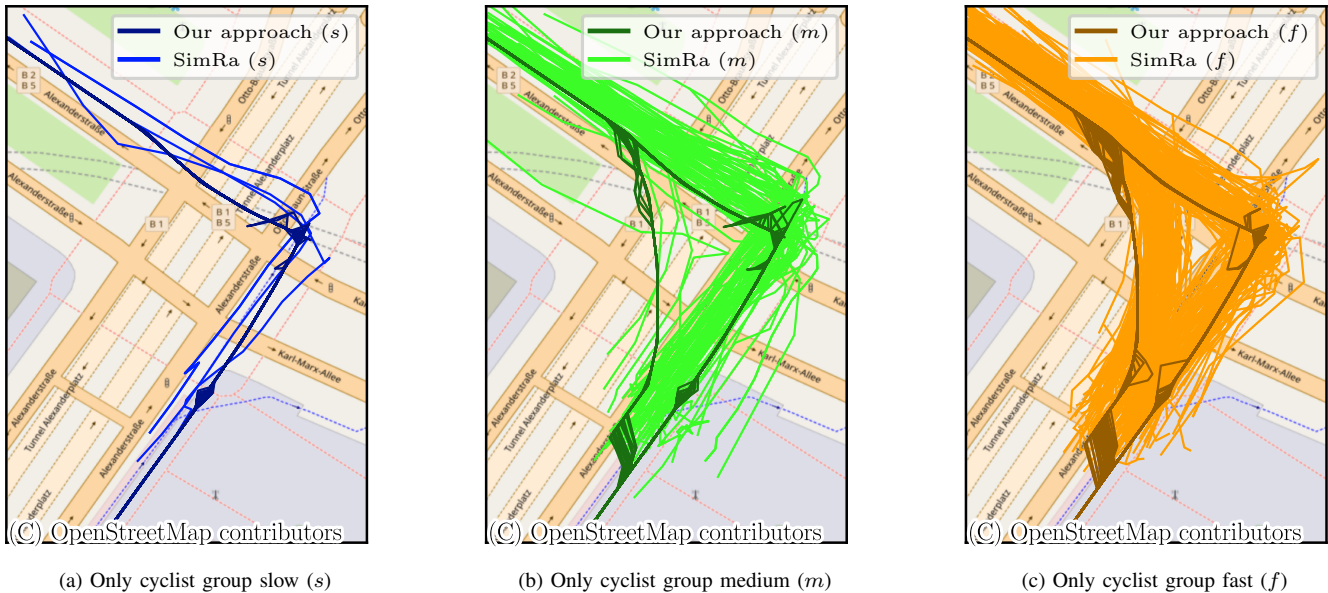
Our approach $(s)$
SimRa $(s)$

B 2
B 5
Alexanderstraße
Otto-B
Tunnel Alexanderplatz
Alexanderstraße
B 1
B 1
B 5
Alexanderstraße
Karl-Marx-Allee
Alexanderstraße
Tunnel Alexanderplatz
Alexanderstraße
derplatz

(C) OpenStreetMap contributors

(a) Only cyclist group slow $(s)$

Our approach $(m)$
SimRa $(m)$

B 2
B 5
Alexanderstraße
Otto-B
Alexanderstraße
B 1
B 1
B 5
Karl-Marx-Allee
Alexanderstraße
Tunnel Alexanderplatz
Alexanderstraße
derplatz

(C) OpenStreetMap contributors

(b) Only cyclist group medium $(m)$

Our approach $(f)$
SimRa $(f)$

B 2
B 5
Alexanderstraße
Otto-B
Alexanderstraße
B 1
Karl-Marx-Allee
Alexanderstraße
Tunnel Alexanderplatz
Alexanderstraße
derplatz

(C) OpenStreetMap contributors

(c) Only cyclist group fast $(f)$